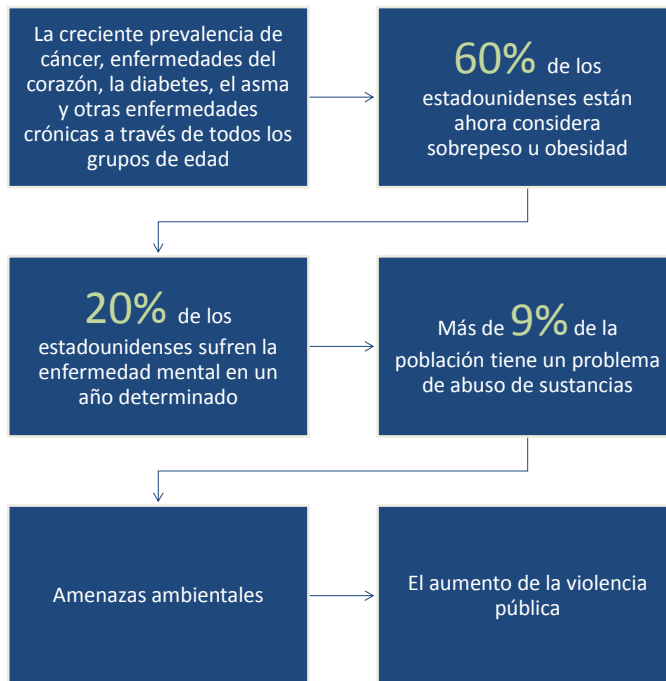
La creciente prevalencia de cáncer, enfermedades del corazón, la diabetes, el asma y otras enfermedades crónicas a través de todos los grupos de edad

60% de los estadounidenses están ahora considera sobrepeso u obesidad

20% de los estadounidenses sufren la enfermedad mental en un año determinado

Más de 9% de la población tiene un problema de abuso de sustancias

Amenazas ambientales

El aumento de la violencia pública